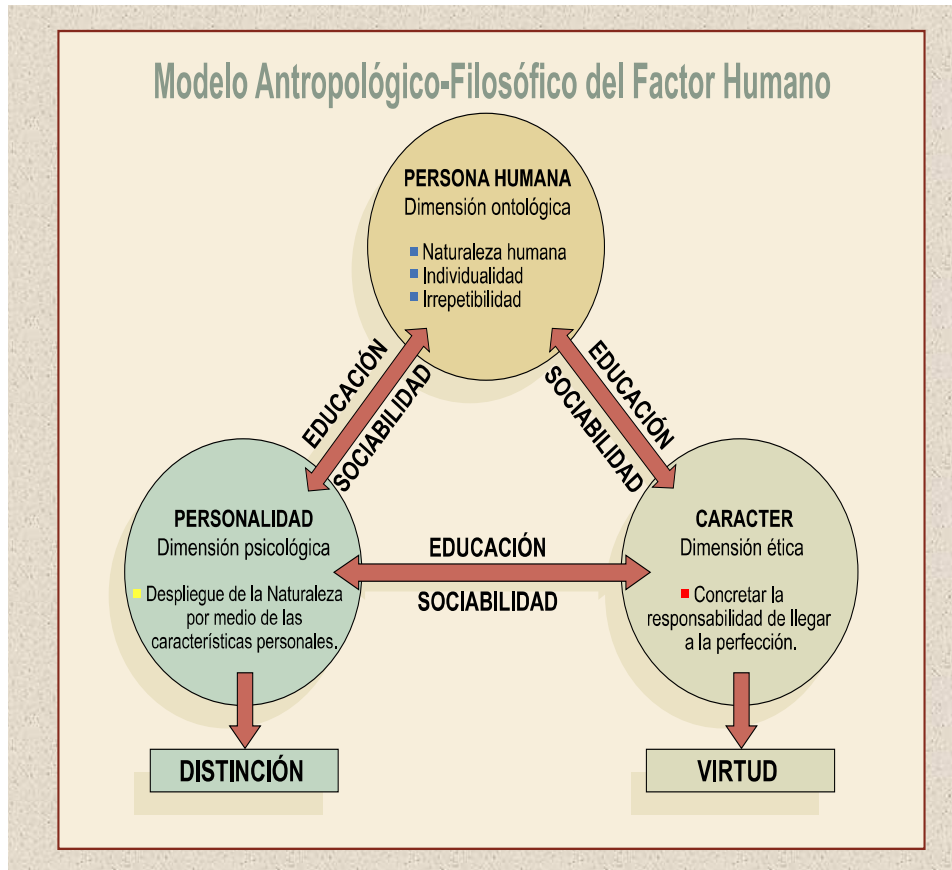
Modelo Antropológico-Filosófico del Factor Humano

PERSONA HUMANA
Dimensión ontológica

Naturaleza humana
Individualidad
Irrepetibilidad

EDUCACIÓN
SOCIABILIDAD

EDUCACIÓN
SOCIABILIDAD

PERSONALIDAD
Dimensión psicológica

Despliegue de la Naturaleza por medio de las características personales.

EDUCACIÓN
SOCIABILIDAD

CARACTER
Dimensión ética

Concretar la responsabilidad de llegar a la perfección.

DISTINCIÓN

VIRTUD